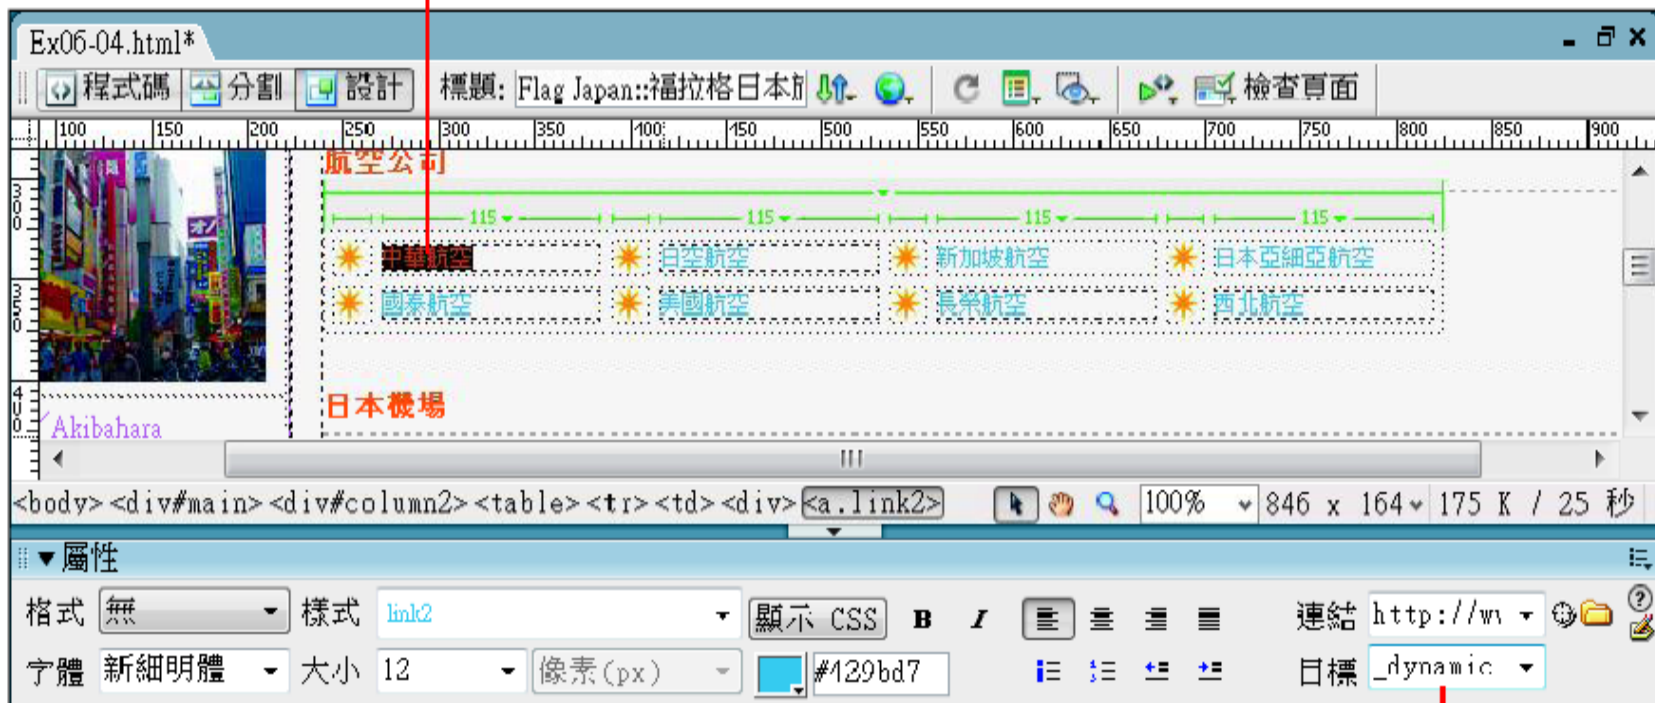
Ex06-04.html*

程式碼 分割 設計 標題: Flag Japan::福拉格日本旅 檢查頁面

100 150 200 250 300 350 400 450 500 550 600 650 700 750 800 850 900

航空公司

115 115 115 115

中華航空 日亞航空 新加坡航空 日本亞細亞航空
國泰航空 美國航空 長榮航空 西北航空

日本機場

Akibahara

300 350 400

<body> <div#main> <div#column2> <table> <tr> <td> <div> <a.link2>

100% 846 x 164 175 K / 25 秒

屬性

格式 無 樣式 link2 顯示 CSS B I 連結 http://w

字體 新細明體 大小 12 像素(px) #129bd7 目標 _dynamic